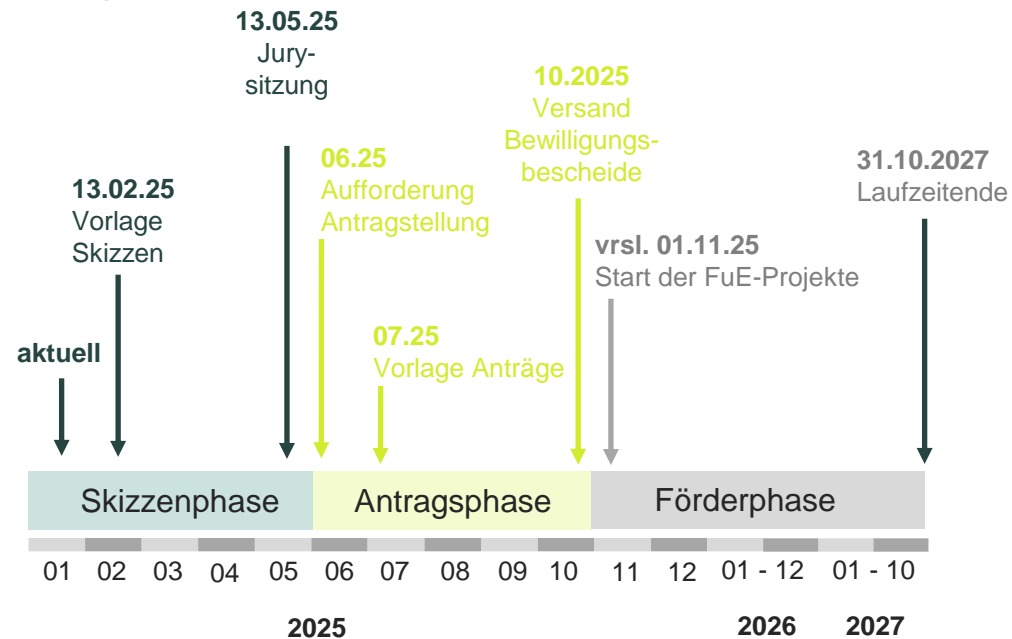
13.05.25
Jury-
sitzung

10.2025
Versand
Bewilligungs-
bescheide

06.25
Aufforderung
Antragstellung

31.10.2027
Laufzeitende

13.02.25
Vorlage
Skizzen

vrsl. 01.11.25
Start der FuE-Projekte

aktuell

07.25
Vorlage Anträge

Skizzenphase

Antragsphase

Förderphase

01 02 03 04 05 06 07 08 09 10 11 12 01 - 12 01 - 10

2025

2026

2027